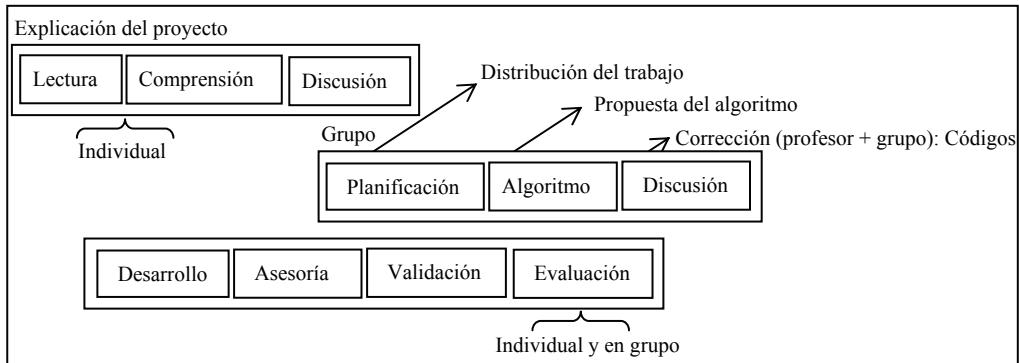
Explicación del proyecto

Lectura

Comprensión

Discusión

Individual

Distribución del trabajo

Propuesta del algoritmo

Grupo

Corrección (profesor + grupo): Códigos

Planificación

Algoritmo

Discusión

Desarrollo

Asesoría

Validación

Evaluación

Individual y en grupo